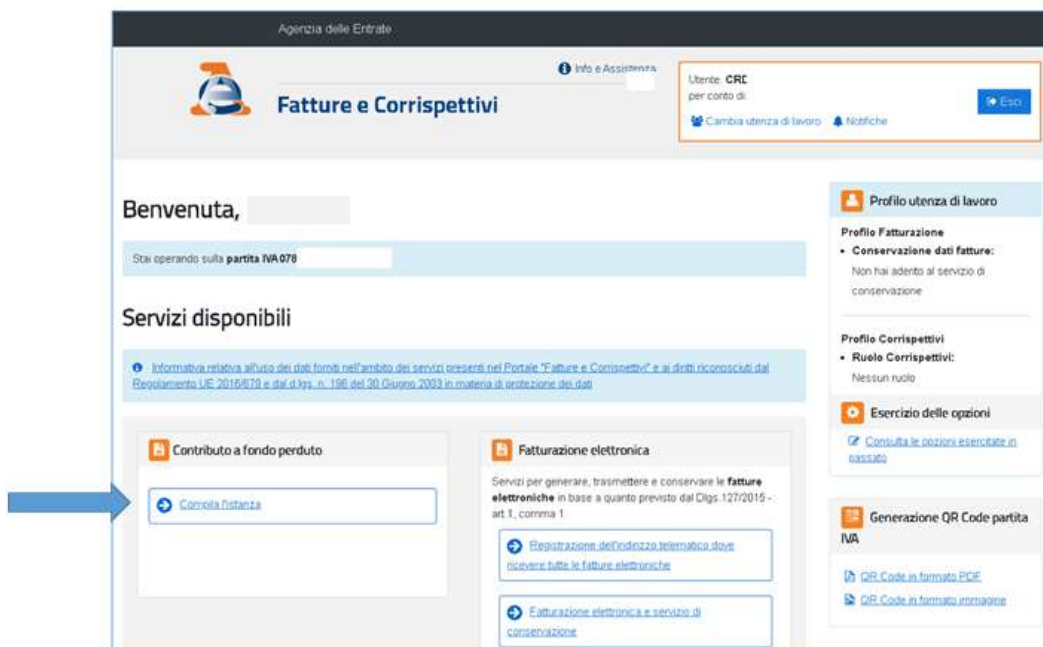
Agenzia delle Entrate

Fatture e Corrispettivi

Info e Assistenza

Utente: CRE
per conto di:
Cambia utenza di lavoro
Notifiche

Esci

Benvenuta,

Stai operando sulla partita IVA 078

Servizi disponibili

Informativa relativa all'uso dei dati forniti nell'ambito dei servizi presenti nel Portale "Fatture e Corrispettivi" e ai diritti riconosciuti dal Regolamento UE 2016/679 e dal d.lgs. n. 196 del 30 Giugno 2003 in materia di protezione dei dati

Contributo a fondo perduto

Compila l'istanza

Fatturazione elettronica

Servizi per generare, trasmettere e conservare le fatture elettroniche in base a quanto previsto dal Dlgs.127/2015 - art.1, comma 1

Registrazione dell'indirizzo telematico dove ricevere tutte le fatture elettroniche

Fatturazione elettronica e servizio di conservazione

Profilo utenza di lavoro

Profilo Fatturazione
• Conservazione dati fatture:
Non hai aderito al servizio di conservazione

Profilo Corrispettivi
• Ruolo Corrispettivi:
Nessun ruolo

Esercizio delle opzioni

Consulta le opzioni esercitate in passato

Generazione QR Code partita IVA

QR Code in formato PDF
QR Code in formato immagine